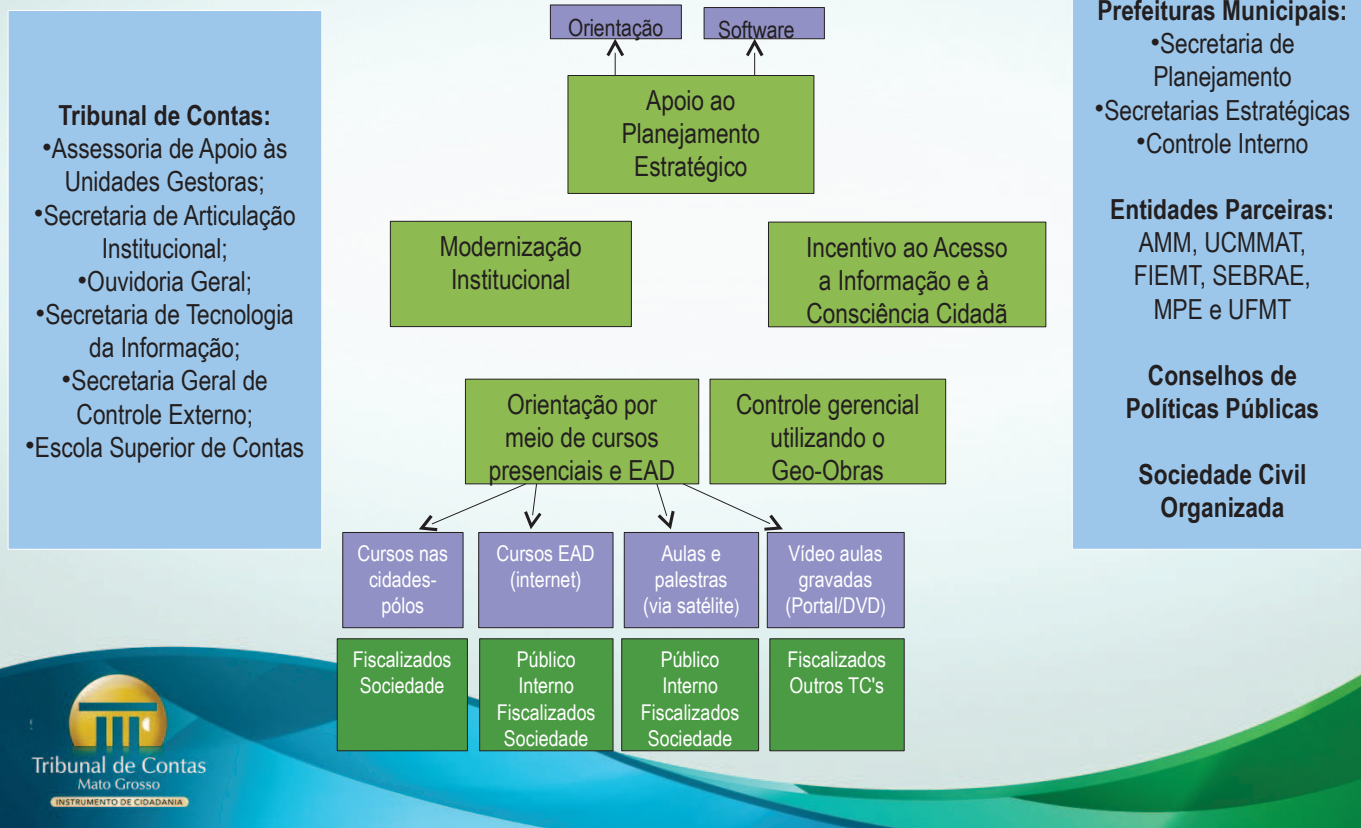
Tribunal de Contas:
•Assessoria de Apoio às Unidades Gestoras;
•Secretaria de Articulação Institucional;
•Ouvidoria Geral;
•Secretaria de Tecnologia da Informação;
•Secretaria Geral de Controle Externo;
•Escola Superior de Contas

Orientação

Software

Apoio ao Planejamento Estratégico

Modernização Institucional

Incentivo ao Acesso a Informação e à Consciência Cidadã

Orientação por meio de cursos presenciais e EAD

Controle gerencial utilizando o Geo-Obras

Cursos nas cidades-pólos

Cursos EAD (internet)

Aulas e palestras (via satélite)

Vídeo aulas gravadas (Portal/DVD)

Fiscalizados Sociedade

Público Interno Fiscalizados Sociedade

Público Interno Fiscalizados Sociedade

Fiscalizados Outros TC's

Prefeituras Municipais:
•Secretaria de Planejamento
•Secretarias Estratégicas
•Controle Interno

Entidades Parceiras:
AMM, UCMMAT, FIEMT, SEBRAE, MPE e UFMT

Conselhos de Políticas Públicas

Sociedade Civil Organizada

Tribunal de Contas
Mato Grosso
INSTRUMENTO DE CIDADANIA